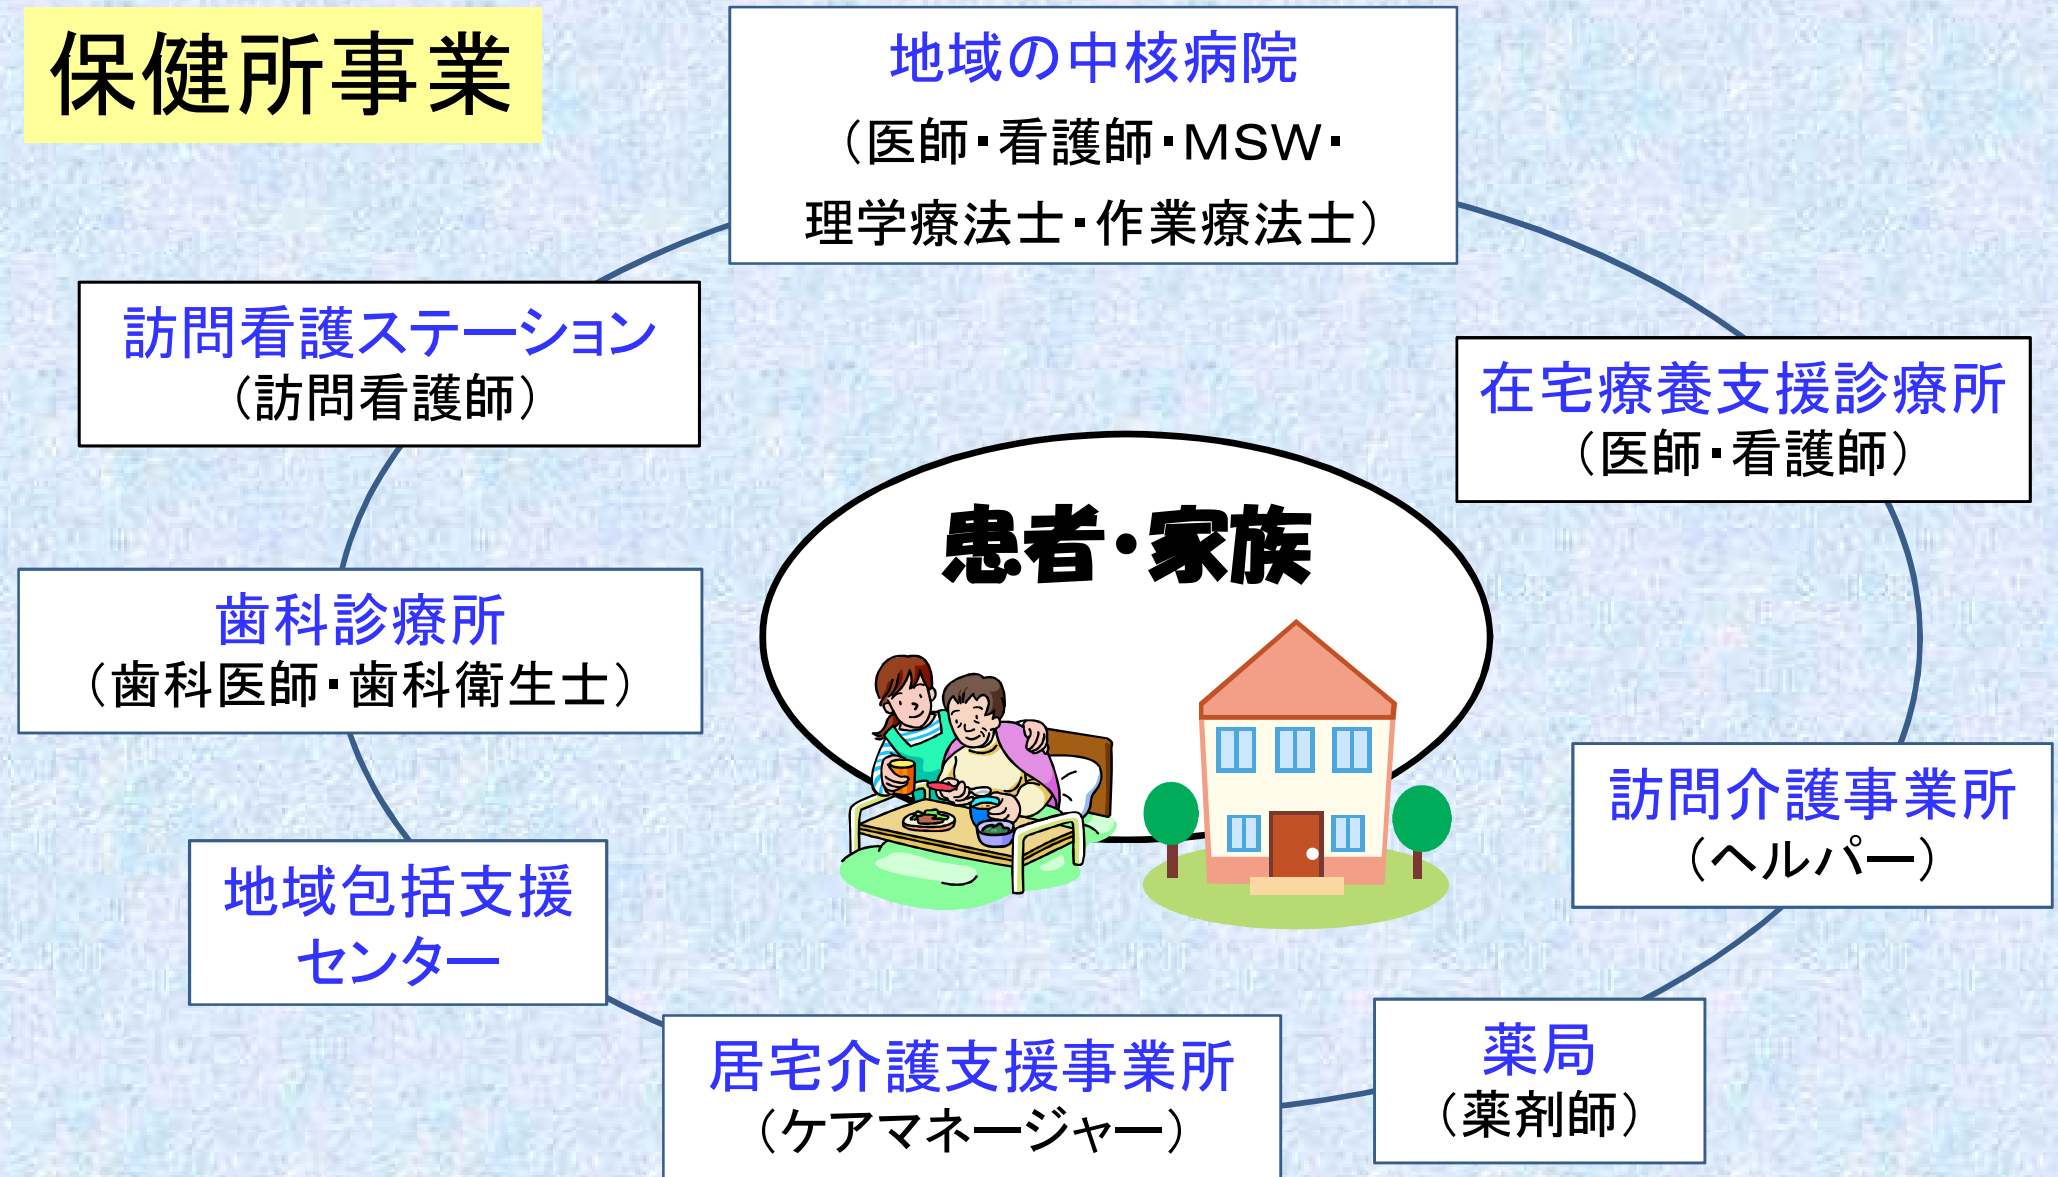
保健所事業

地域の中核病院
（医師・看護師・MSW・理学療法士・作業療法士）

訪問看護ステーション
（訪問看護師）

在宅療養支援診療所
（医師・看護師）

患者・家族

歯科診療所
（歯科医師・歯科衛生士）

訪問介護事業所
（ヘルパー）

地域包括支援センター

居宅介護支援事業所
（ケアマネージャー）

薬局
（薬剤師）